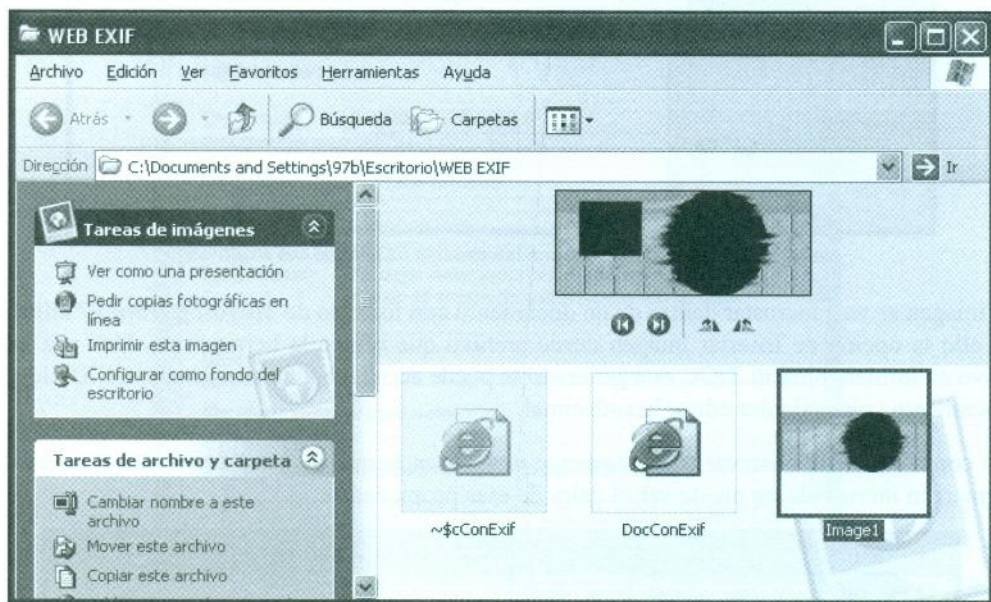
WEB EXIF

Archivo Edición Ver Favoritos Herramientas Ayuda

Atrás Búsqueda Carpetas

Dirección C:\Documents and Settings\97b\Escritorio\WEB EXIF Ir

Tareas de imágenes

Ver como una presentación
Pedir copias fotográficas en línea
Imprimir esta imagen
Configurar como fondo del escritorio

Tareas de archivo y carpeta

Cambiar nombre a este archivo
Mover este archivo
Copiar este archivo

~$cConExif

DocConExif

Image1